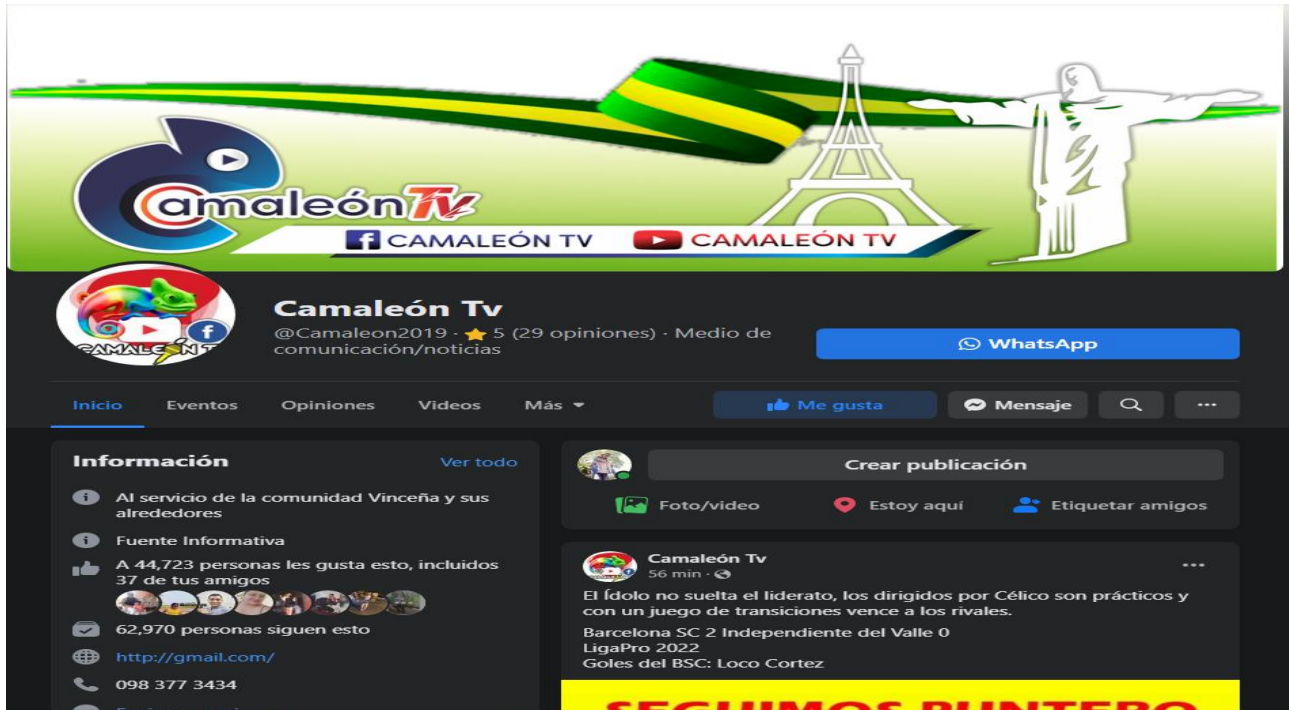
camaleónTv

CAMALEÓN TV CAMALEÓN TV

CAMALEÓN TV

Camaleón Tv

@Camaleon2019 · 5 (29 opiniones) · Medio de comunicación/noticias

WhatsApp

Inicio Eventos Opiniones Videos Más

Me gusta Mensaje ···

Información Ver todo

Al servicio de la comunidad Vinceña y sus alrededores

Fuente Informativa

A 44,723 personas les gusta esto, incluidos 37 de tus amigos

62,970 personas siguen esto

http://gmail.com/

098 377 3434

Crear publicación

Foto/video Estoy aquí Etiquetar amigos

Camaleón Tv
56 min ·

El Ídolo no suelta el liderato, los dirigidos por Célico son prácticos y con un juego de transiciones vence a los rivales.

Barcelona SC 2 Independiente del Valle 0
LigaPro 2022
Goles del BSC: Loco Cortez

SEGUIMOS PUNTERO